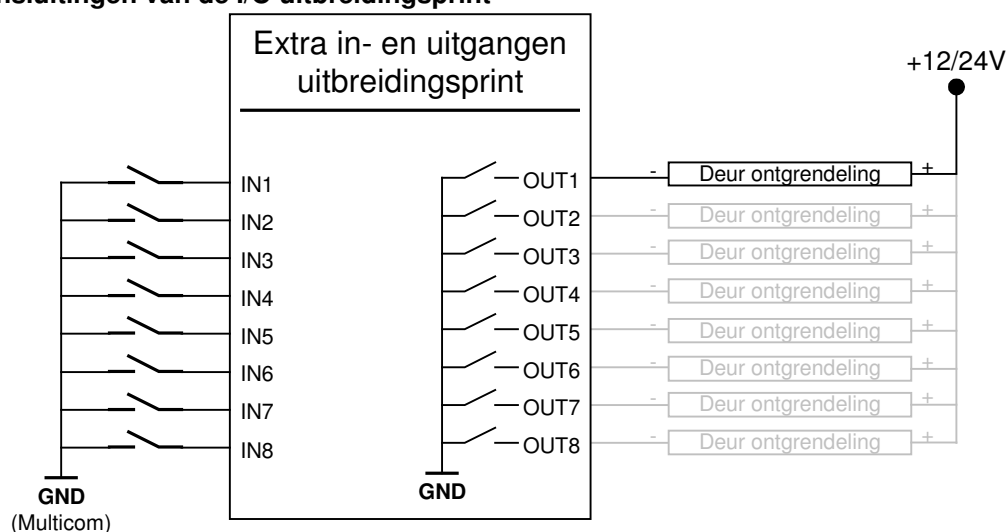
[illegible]sluitingen van de I/O uitbreidingsprint

Extra in- en uitgangen uitbreidingsprint

+12/24V

IN1
IN2
IN3
IN4
IN5
IN6
IN7
IN8

OUT1
OUT2
OUT3
OUT4
OUT5
OUT6
OUT7
OUT8

- Deur ontgrendeling +
- Deur ontgrendeling +
- Deur ontgrendeling +
- Deur ontgrendeling +
- Deur ontgrendeling +
- Deur ontgrendeling +
- Deur ontgrendeling +
- Deur ontgrendeling +

GND
(Multicom)

GND